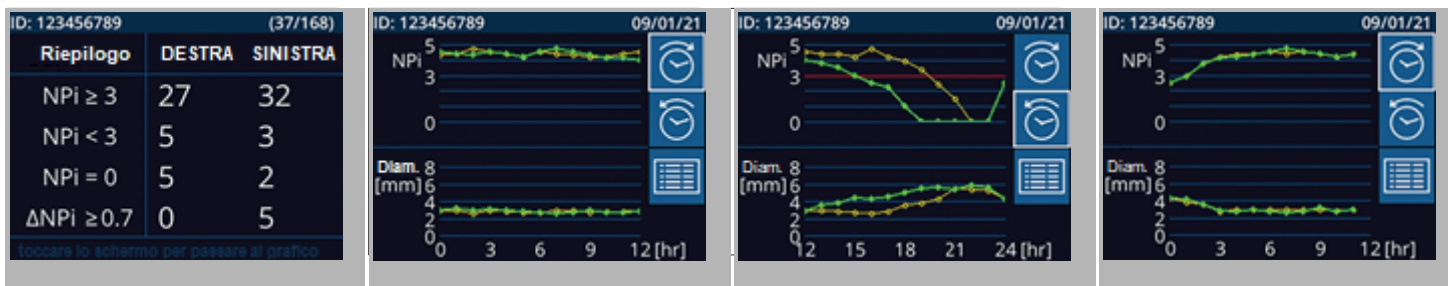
ID: 123456789 (37/168)

| Riepilogo | DESTRA | SINISTRA |
|---|---|---|
| NPi ≥ 3 | 27 | 32 |
| NPi < 3 | 5 | 3 |
| NPi = 0 | 5 | 2 |
| ΔNPi ≥0.7 | 0 | 5 |

toccare lo schermo per passare al grafico

ID: 123456789 09/01/21

NPi 5 3 0

Diam. [mm] 8 6 4 2 0

0 3 6 9 12 [hr]

ID: 123456789 09/01/21

NPi 5 3 0

Diam. [mm] 8 6 4 2 0

12 15 18 21 24 [hr]

ID: 123456789 09/01/21

NPi 5 3 0

Diam. [mm] 8 6 4 2 0

0 3 6 9 12 [hr]